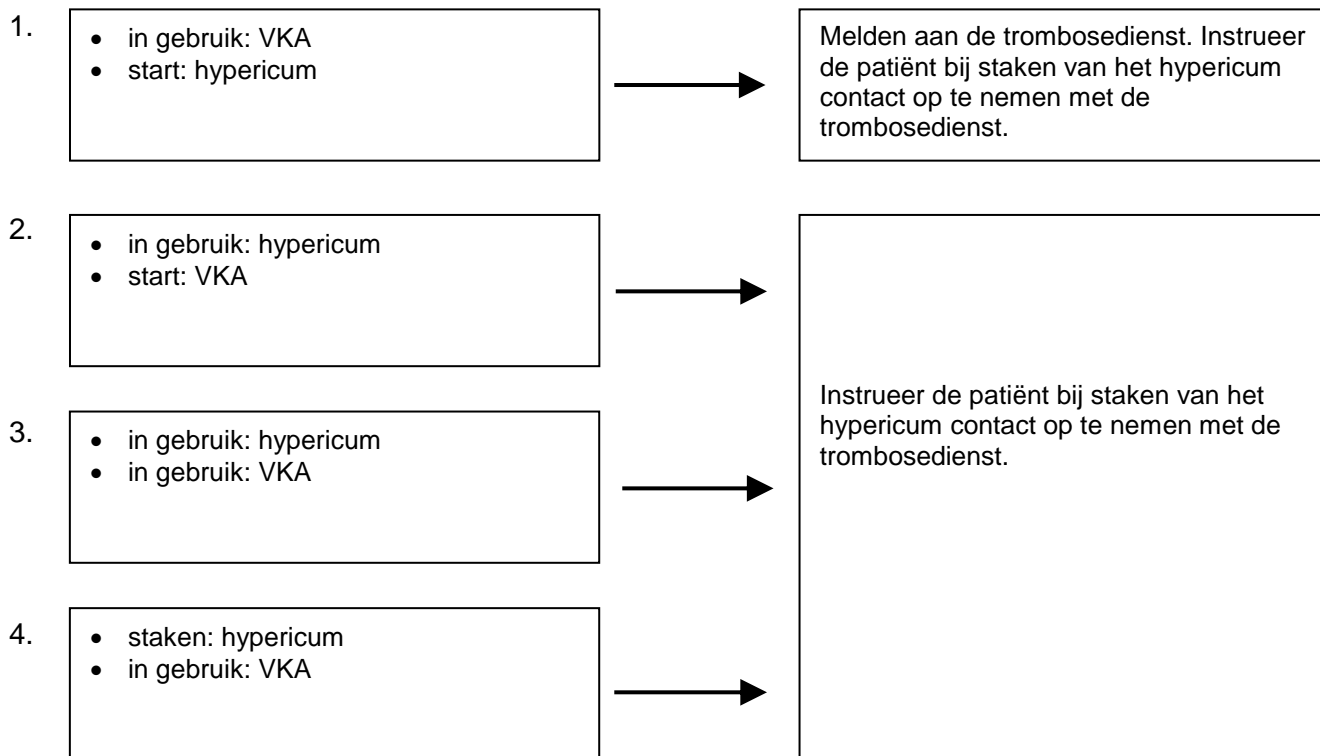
1.
- in gebruik: VKA
- start: hypericum

Melden aan de trombosedienst. Instrueer de patiënt bij staken van het hypericum contact op te nemen met de trombosedienst.

2.
- in gebruik: hypericum
- start: VKA

3.
- in gebruik: hypericum
- in gebruik: VKA

4.
- staken: hypericum
- in gebruik: VKA

Instrueer de patiënt bij staken van het hypericum contact op te nemen met de trombosedienst.